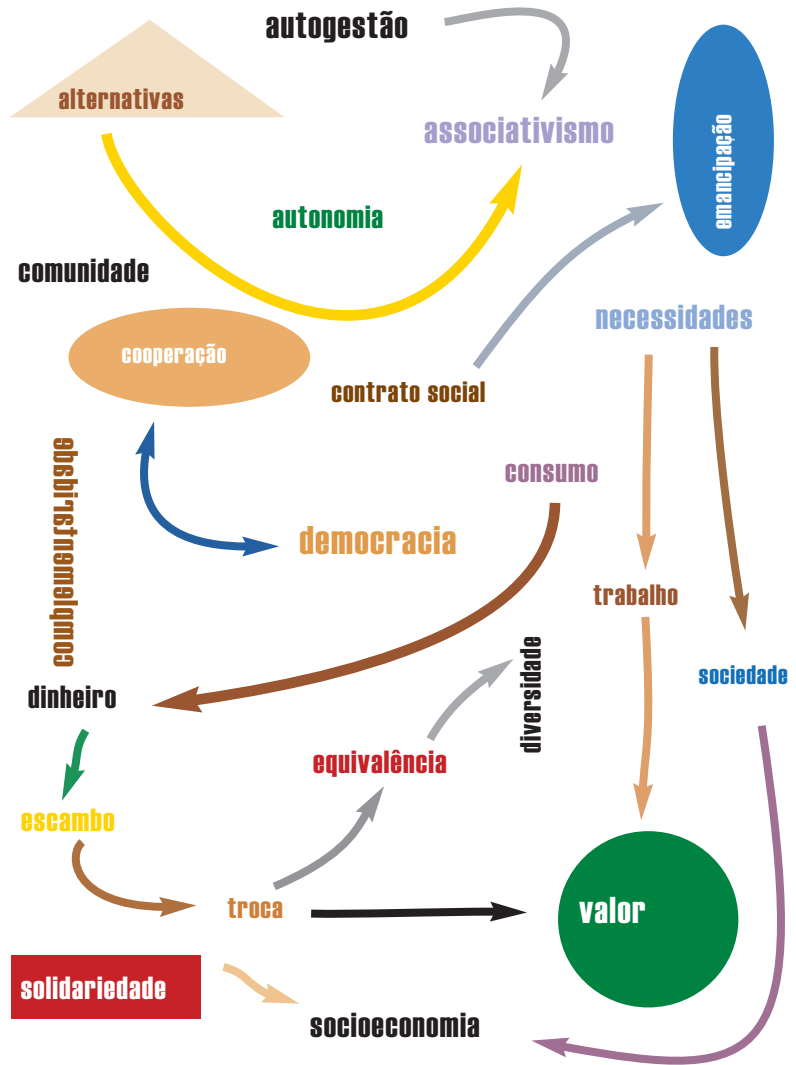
autogestão

alternativas

associativismo

emancipação

autonomia

comunidade

necessidades

cooperação

contrato social

complementariedade

consumo

democracia

trabalho

sociedade

diversidade

dinheiro

equivalência

escambo

troca

valor

solidariedade

socioeconomia